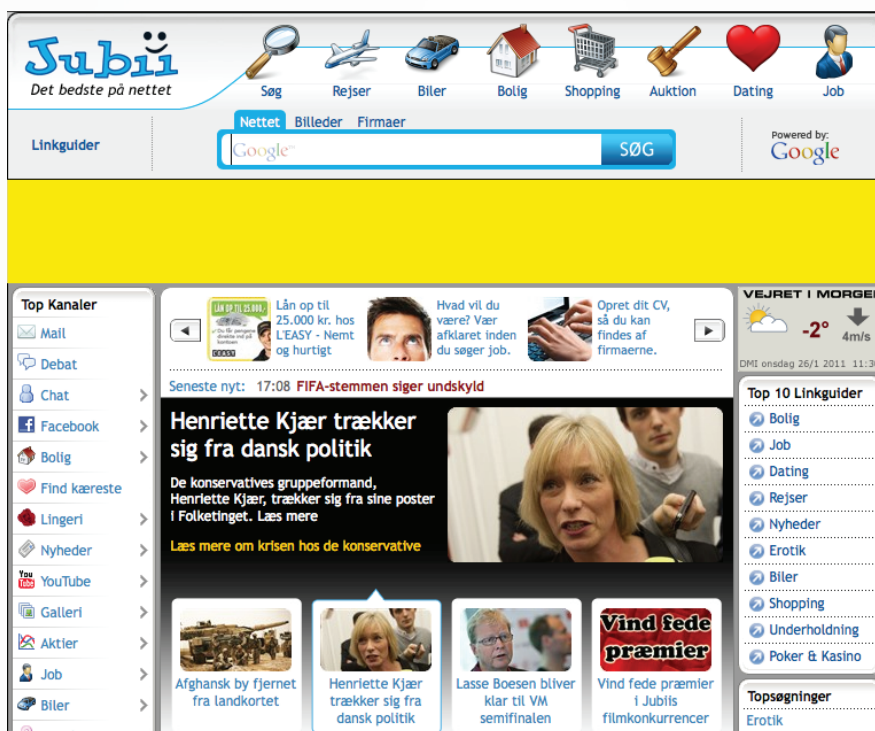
Jubii
Det bedste på nettet

Søg Rejser Biler Bolig Shopping Auktion Dating Job

Linkguider

Nettet Billeder Firmaer

Google

SØG

Powered by: Google

Top Kanaler
Mail
Debat
Chat
Facebook
Bolig
Find kæreste
Lingeri
Nyheder
YouTube
Galleri
Aktier
Job
Biler

LÅN OP TIL 25.000 kr.
Lån op til 25.000 kr. hos L'EASY - Nemt og hurtigt

Hvad vil du være? Vær afklaret inden du søger job.

Opret dit CV, så du kan findes af firmaerne.

Seneste nyt: 17:08 FIFA-stemmen siger undskyld

Henriette Kjær trækker sig fra dansk politik

De konservatives gruppeformand, Henriette Kjær, trækker sig fra sine poster i Folketinget. Læs mere

Læs mere om krisen hos de konservative

Afghansk by fjernet fra landkortet

Henriette Kjær trækker sig fra dansk politik

Lasse Boesen bliver klar til VM semifinalen

Vind fede præmier

Vind fede præmier i Jubiis filmkonkurrencer

VEJRET I MORGE
-2°
4m/s
DMI onsdag 26/1 2011 11:3

Top 10 Linkguider
Bolig
Job
Dating
Rejser
Nyheder
Erotik
Biler
Shopping
Underholdning
Poker & Kasino

Topsøgninger
Erotik